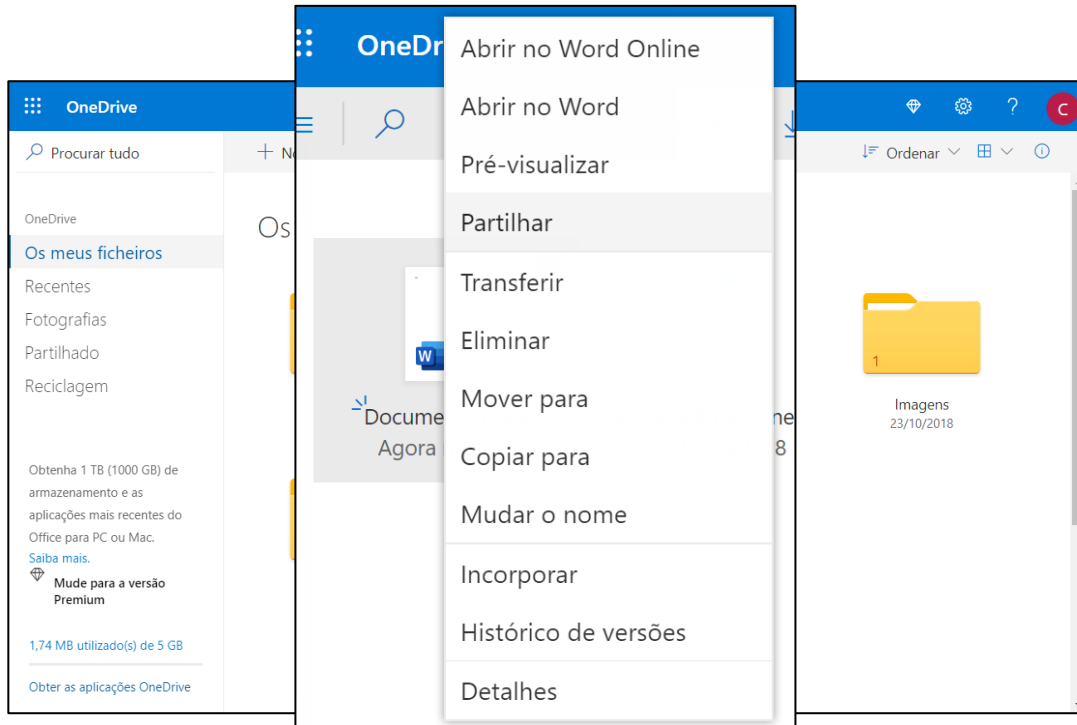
OneDrive

Procurar tudo

+ No

Ordenar

OneDrive

Os meus ficheiros

Recentes

Fotografias

Partilhado

Reciclagem

Obtenha 1 TB (1000 GB) de armazenamento e as aplicações mais recentes do Office para PC ou Mac.

Saiba mais.

Mude para a versão Premium

1,74 MB utilizado(s) de 5 GB

Obter as aplicações OneDrive

Os

OneDri

Docume

Agora

ne

8

Abrir no Word Online

Abrir no Word

Pré-visualizar

Partilhar

Transferir

Eliminar

Mover para

Copiar para

Mudar o nome

Incorporar

Histórico de versões

Detalhes

1

Imagens

23/10/2018

C